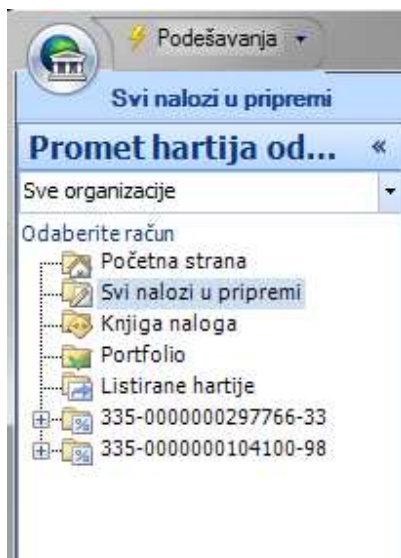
Podešavanja

Svi nalozi u pripremi

Promet hartija od... «

Sve organizacije

Odaberite račun
Početna strana
Svi nalozi u pripremi
Knjiga naloga
Portfolio
Listirane hartije
335-0000000297766-33
335-0000000104100-98